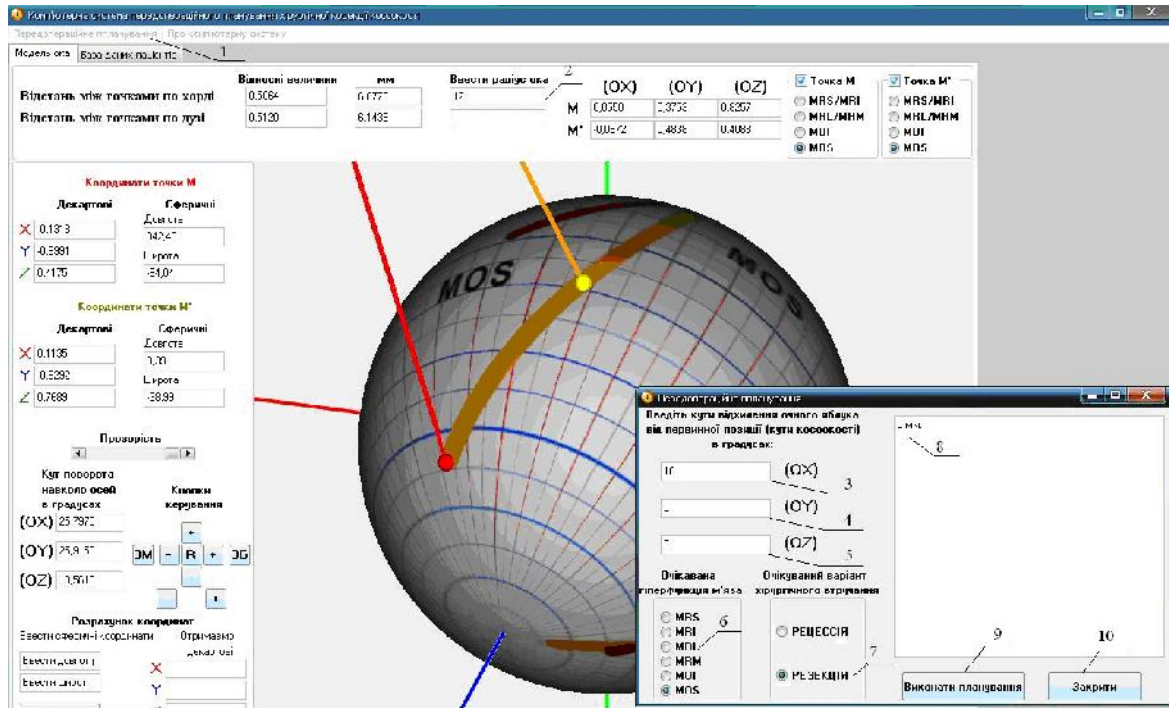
Комп'ютерна система передопераційного планування хірургічної корекції косоокості
Передопераційне планування | Про комп'ютерну систему
1
Модель ока | Вибір осей повороту
Відносні величини | мм | Ввести радіус ока
2
Відстань між точками по хорді | 0,5064 | 6,0777 | 12
Відстань між точками по дузі | 0,5120 | 6,1435
(OX) (OY) (OZ)
M | 0,0350 | 0,3738 | 0,8257
M* | -0,0572 | -0,4836 | 0,4083
Точка M
MRS/MRI
MHL/MHM
MUI
MOS
Точка M*
MRS/MRI
MHL/MHM
MUI
MOS
Координати точки M
Декартові | Сферичні
X 0.1313
Y -0.3991
Z 0.2175
Довгота
142,47
Широта
-34,07
Координати точки M*
Декартові | Сферичні
X 0.1135
Y 0.5392
Z 0.7689
Довгота
0,00
Широта
-38,99
Прозорість
Кут повороту навколо осей в градусах
Кнопки керування
(OX) 25,7972
(OY) 25,9157
(OZ) 0,5017
DM | - | R | + | DG
Розрахунок координат
Ввести сферичні координати | Отримано декартові
Ввести довготу
Ввести широту
X
Y
MOS
MOS
Передопераційне планування
Введіть кути відхилення очного яблука від первинної позиції (кути косоокості) в градусах:
10 (OX)
3
- (OY)
4
- (OZ)
5
Очікувана інтерференція м'яза
Очікуваний варіант хірургічного втручання
MRS
MRI
MOI
MRM
MUI
MOS
6
РЕЦЕССІЯ
РЕЗЕКЦІЯ
7
MS
8
9
10
Виконати планування
Закрити